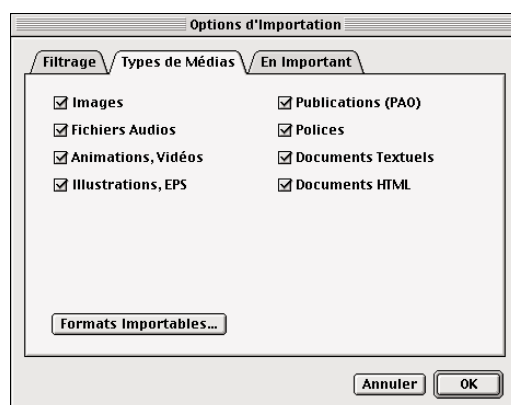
Options d'Importation

Filtrage
Types de Médias
En Important

☑ Images
☑ Fichiers Audios
☑ Animations, Vidéos
☑ Illustrations, EPS

☑ Publications (PAO)
☑ Polices
☑ Documents Textuels
☑ Documents HTML

Formats Importables...

Annuler
OK